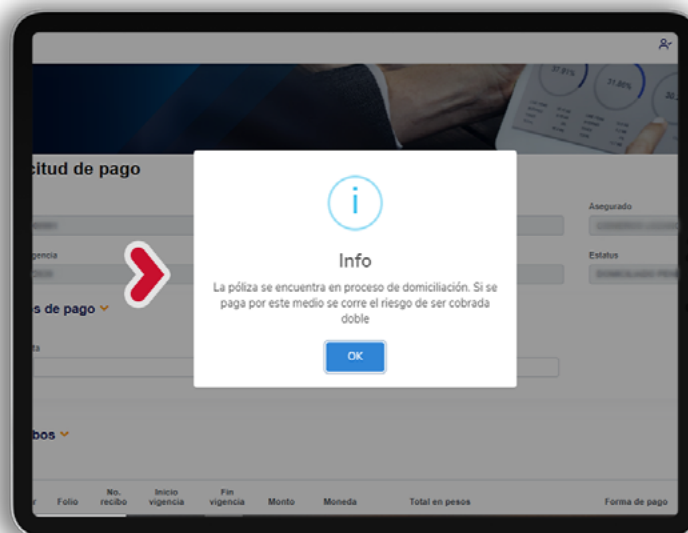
citud de pago

Asegurado

igencia

Estatus

s de pago

ta

bos

r | Folio | No. recibo | Inicio vigencia | Fin vigencia | Monto | Moneda | Total en pesos | Forma de pago

i

Info

La póliza se encuentra en proceso de domiciliación. Si se paga por este medio se corre el riesgo de ser cobrada doble

OK